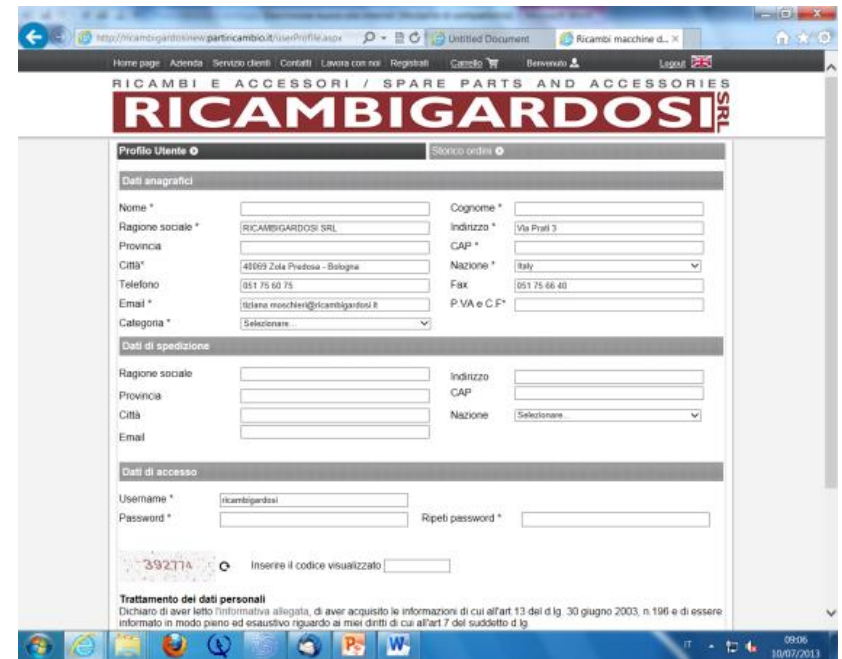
http://ricambigardosinew.partiricambio.it/userProfile.aspx
Untitled Document
Ricambi macchine d...

Home page Azienda Servizio clienti Contatti Lavora con noi Registrati Carrello Benvenuto Logout

RICAMBI E ACCESSORI / SPARE PARTS AND ACCESSORIES
RICAMBIGARDOSI SRL

Profilo Utente
Storico ordini

Dati anagrafici

Nome *
Cognome *
Ragione sociale * RICAMBIGARDOSI SRL
Indirizzo * Via Prati 3
Provincia
CAP *
Città* 40069 Zola Predosa - Bologna
Nazione * Italy
Telefono 051 75 60 75
Fax 051 75 66 40
Email * tiziano.moschieri@ricambigardosi.it
P.VA e C.F*
Categoria * Selezionare...

Dati di spedizione

Ragione sociale
Indirizzo
Provincia
CAP
Città
Nazione Selezionare...
Email

Dati di accesso

Username * ricambigardosi
Password *
Ripeti password *

392714
Inserire il codice visualizzato

Trattamento dei dati personali
Dichiaro di aver letto l'informativa allegata, di aver acquisito le informazioni di cui all'art 13 del d.lg. 30 giugno 2003, n.196 e di essere informato in modo pieno ed esaustivo riguardo ai miei diritti di cui all'art 7 del suddetto d.lg.

IT 09:06 10/07/2013